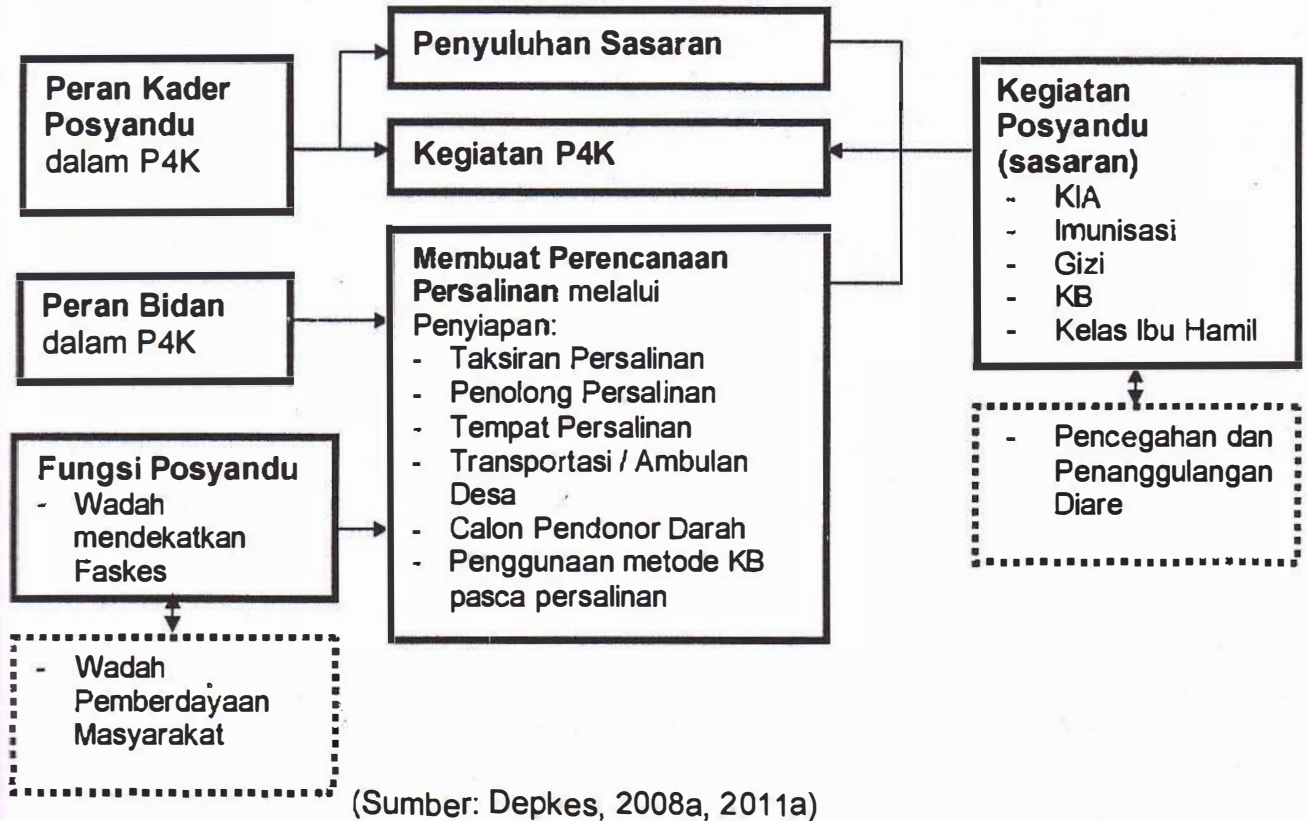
Peran Kader Posyandu dalam P4K

Penyuluhan Sasaran

Kegiatan P4K

Kegiatan Posyandu (sasaran)
- KIA
- Imunisasi
- Gizi
- KB
- Kelas Ibu Hamil

- Pencegahan dan Penanggulangan Diare

Peran Bidan dalam P4K

Membuat Perencanaan Persalinan melalui Penyiapan:
- Taksiran Persalinan
- Penolong Persalinan
- Tempat Persalinan
- Transportasi / Ambulan Desa
- Calon Pendonor Darah
- Penggunaan metode KB pasca persalinan

Fungsi Posyandu
- Wadah mendekatkan Faskes

- Wadah Pemberdayaan Masyarakat

(Sumber: Depkes, 2008a, 2011a)